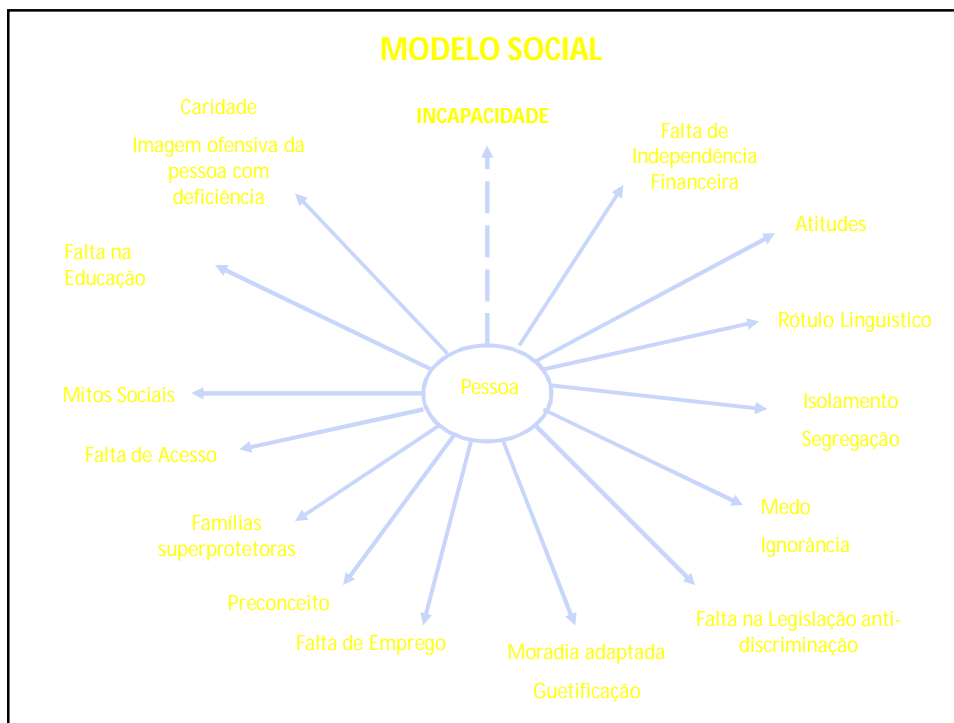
MODELO SOCIAL

Caridade

Imagem ofensiva da pessoa com deficiência

INCAPACIDADE

Falta de Independência Financeira

Atitudes

Falta na Educação

Rótulo Linguístico

Pessoa

Mitos Sociais

Isolamento

Segregação

Falta de Acesso

Medo

Ignorância

Famílias superprotetoras

Preconceito

Falta na Legislação anti-discriminação

Falta de Emprego

Moradia adaptada

Guetificação